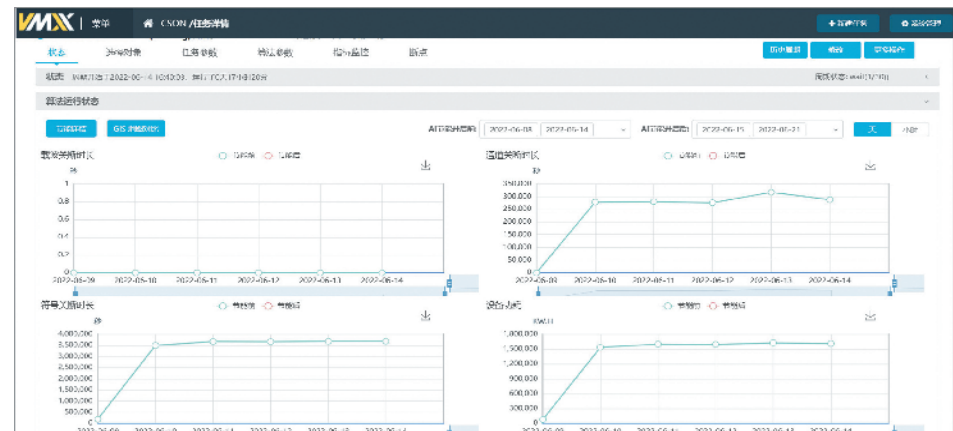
VMX | 菜单 CSON /任务详情

+ 新建任务 设备管理

状态 测试对象 任务参数 算法参数 相关监控 附件

历史数据 报告 更多操作

状态 创建时间 2022-06-14 10:42:03, 执行 TC/LT 1时20分 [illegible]

算法运行状态

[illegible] GIS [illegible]

AI日志对比周期 2022-06-08 2022-06-14 AI日志对比周期 2022-06-15 2022-06-21 天 小时

载波关断时长 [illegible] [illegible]

秒

1
0.8
0.6
0.4
0.2
0

2022-06-09 2022-06-10 2022-06-11 2022-06-12 2022-06-13 2022-06-14

通道关断时长 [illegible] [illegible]

秒

350,000
300,000
250,000
200,000
150,000
100,000
50,000
0

2022-06-09 2022-06-10 2022-06-11 2022-06-12 2022-06-13 2022-06-14

符号关断时长 节能前 节能后

秒

4,000,000
3,500,000
3,000,000
2,500,000
2,000,000
1,500,000
1,000,000
500,000
0

设备功耗 节能前 节能后

KWH

1,800,000
1,500,000
1,200,000
900,000
600,000
300,000
0